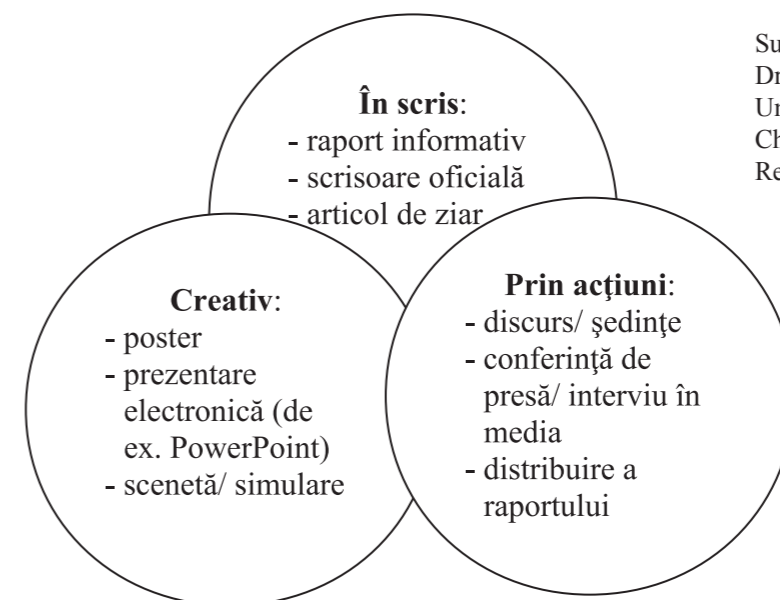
**În scris**:
- raport informativ
- scrisoare oficială
- articol de ziar

**Creativ**:
- poster
- prezentare electronică (de ex. PowerPoint)
- scenetă/ simulare

**Prin acţiuni**:
- discurs/ şedinţe
- conferinţă de presă/ interviu în media
- distribuire a raportului

Su
Dr
Ur
Ch
Re